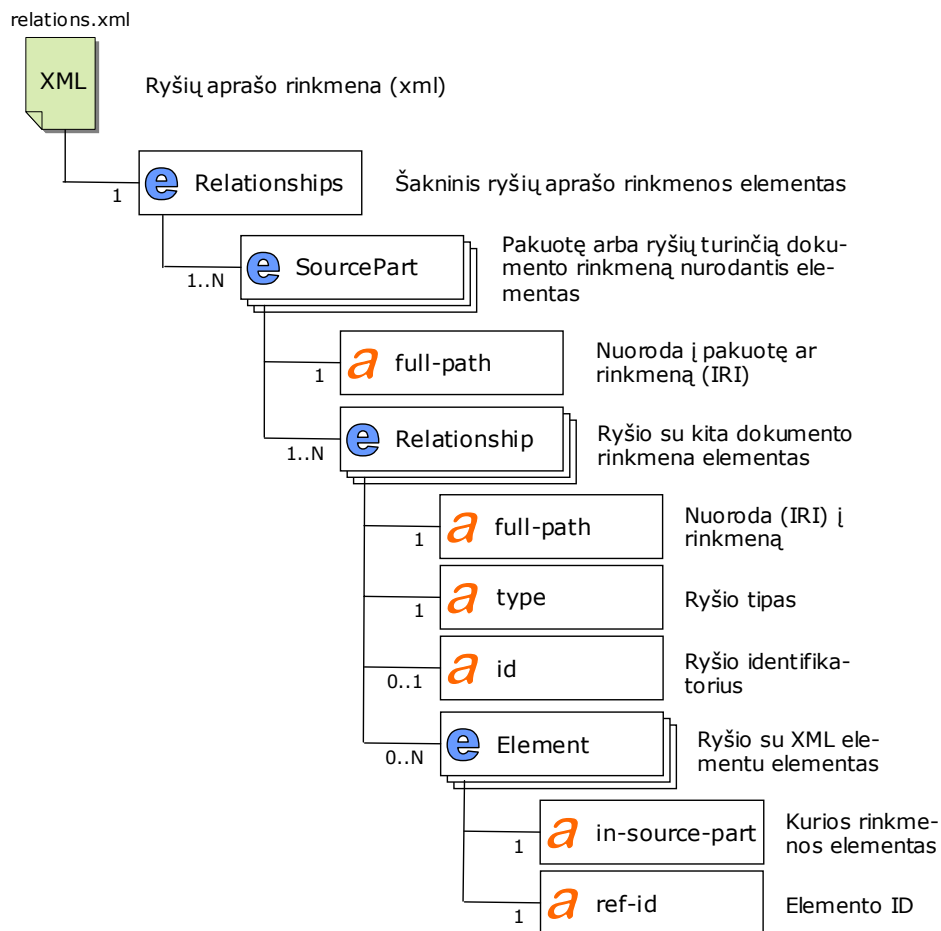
relations.xml

XML

Ryšių aprašo rinkmena (xml)

1

e Relationships

Šakninis ryšių aprašo rinkmenos elementas

1..N

e SourcePart

Pakuotę arba ryšių turinčią dokumento rinkmeną nurodantis elementas

1

a full-path

Nuoroda į pakuotę ar rinkmeną (IRI)

1..N

e Relationship

Ryšio su kita dokumento rinkmena elementas

1

a full-path

Nuoroda (IRI) į rinkmeną

1

a type

Ryšio tipas

0..1

a id

Ryšio identifikatorius

0..N

e Element

Ryšio su XML elementu elementas

1

a in-source-part

Kurios rinkmenos elementas

1

a ref-id

Elemento ID